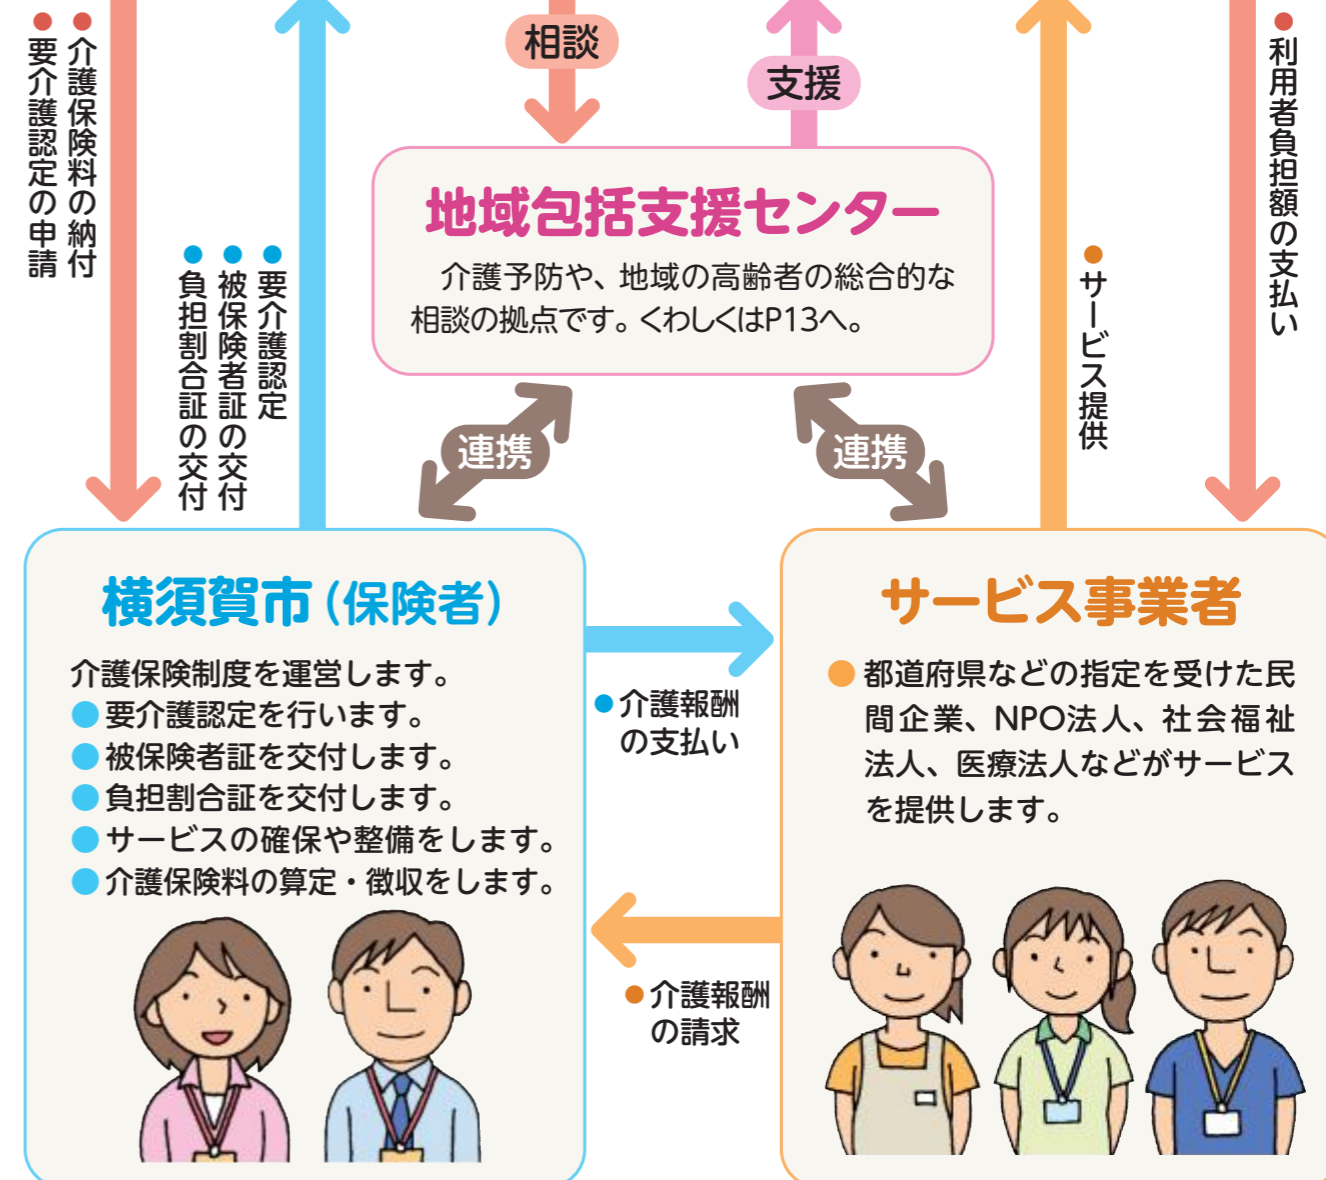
●介護保険料の納付
●要介護認定の申請

●要介護認定
●被保険者証の交付
●負担割合証の交付

相談

支援

地域包括支援センター

介護予防や、地域の高齢者の総合的な相談の拠点です。くわしくはP13へ。

●サービス提供

●利用者負担額の支払い

連携

連携

横須賀市（保険者）

介護保険制度を運営します。
●要介護認定を行います。
●被保険者証を交付します。
●負担割合証を交付します。
●サービスの確保や整備をします。
●介護保険料の算定・徴収をします。

●介護報酬の支払い

●介護報酬の請求

サービス事業者

●都道府県などの指定を受けた民間企業、NPO法人、社会福祉法人、医療法人などがサービスを提供します。